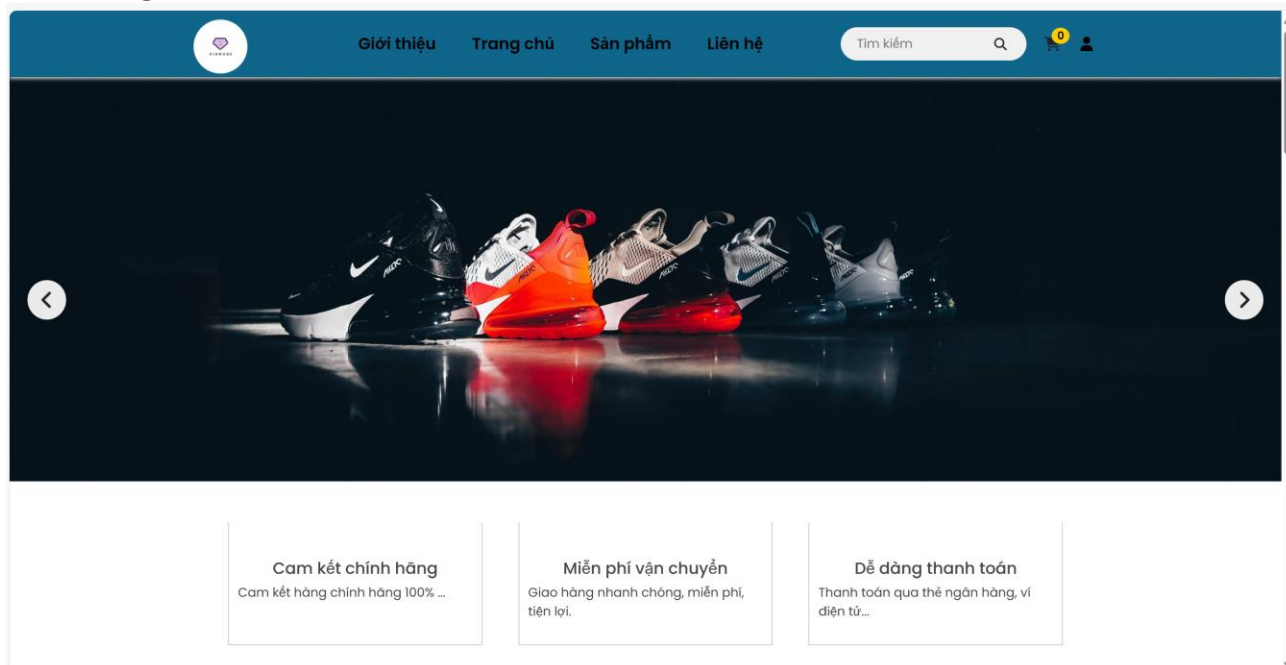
DIAMOND

Giới thiệu Trang chủ Sản phẩm Liên hệ

Tìm kiếm

0

Cam kết chính hãng
Cam kết hàng chính hãng 100% ...

Miễn phí vận chuyển
Giao hàng nhanh chóng, miễn phí, tiện lợi.

Dễ dàng thanh toán
Thanh toán qua thẻ ngân hàng, ví điện tử...